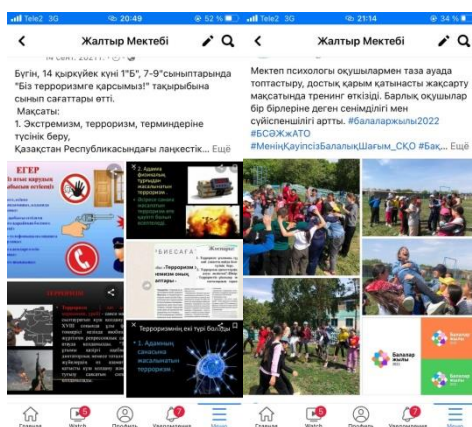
Tele2 3G 20:49 52 %

Жалтыр Мектебі

Бүгін, 14 қыркүйек күні 1"Б", 7-9"сыныптарында "Біз терроризмге қарсымыз!" тақырыбына сынып сағаттары өтті.
Мақсаты:
1. Экстремизм, терроризм, терминдеріне түсінік беру,
Қазақстан Республикасындағы лаңкестік... Ещё

ЕГЕР

Терроризмнің екі түрі болады

1. Адамның санасына масаюлтын терроризм

Главная Watch Профиль Уведомления Меню

Tele2 3G 21:14 34 %

Жалтыр Мектебі

Мектеп психологы оқушылармен таза ауада топпастыру, достық қарым қатынасты жақсарту мақсатында тренинг өткізді. Барлық оқушылар бір бірлеріне деген сенімділігі мен сүйіспеншілігі артты. #балаларжылы2022 #БСӘЖжАТО #МенiңҚауiпсiзБалалыҚШағым_СҚО #Бақ... Ещё

Балалар жылы 2022

Главная Watch Профиль Уведомления Меню